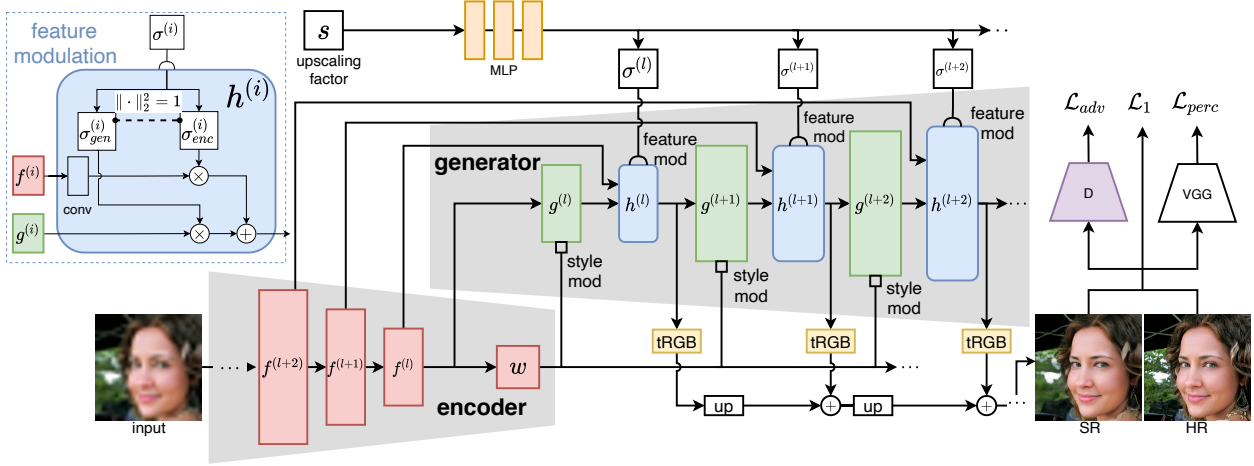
feature modulation

$\sigma^{(i)}$

$h^{(i)}$

$\|\cdot\|_2^2 = 1$

$\sigma_{gen}^{(i)}$

$\sigma_{enc}^{(i)}$

$f^{(i)}$

conv

$g^{(i)}$

$s$

upscaling factor

MLP

$\sigma^{(l)}$

$\sigma^{(l+1)}$

$\sigma^{(l+2)}$

feature mod

feature mod

feature mod

generator

$g^{(l)}$

$h^{(l)}$

$g^{(l+1)}$

$h^{(l+1)}$

$g^{(l+2)}$

$h^{(l+2)}$

style mod

style mod

style mod

$\mathcal{L}_{adv}$

$\mathcal{L}_1$

$\mathcal{L}_{perc}$

D

VGG

$f^{(l+2)}$

$f^{(l+1)}$

$f^{(l)}$

$w$

encoder

input

tRGB

tRGB

tRGB

up

up

SR

HR